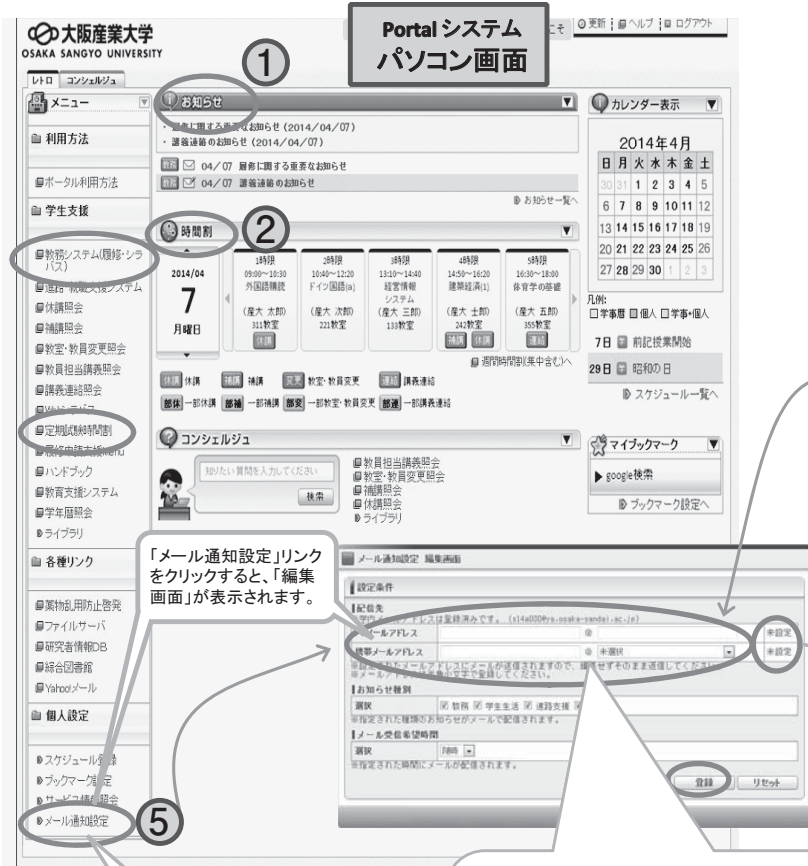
大阪産業大学
OSAKA SANGYO UNIVERSITY

Portal システム
パソコン画面

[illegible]こそ | 更新 | ヘルプ | ログアウト

レトロ | コンシェルジュ

メニュー

利用方法

ポータル利用方法

学生支援

教務システム(履修・シラバス)
進路・就職支援システム
休講照会
補講照会
教室・教員変更照会
教員担当講義照会
講義連絡照会
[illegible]
定期試験時間割
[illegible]
ハンドブック
教育支援システム
学年暦照会
ライブラリ

各種リンク

薬物乱用防止啓発
ファイルサーバ
研究者情報DB
綜合図書館
Yahoo!メール

個人設定

スケジュール登録
ブックマーク設定
サービス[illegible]照会
メール通知設定

①
お知らせ
・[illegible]に関する重要なお知らせ (2014/04/07)
・講義連絡のお知らせ (2014/04/07)
新着 04/07 履修に関する重要なお知らせ
新着 04/07 講義連絡のお知らせ
お知らせ一覧へ

②
時間割

2014/04
7
月曜日

| 1時限 | 2時限 | 3時限 | 4時限 | 5時限 |
|---|---|---|---|---|
| 09:00～10:30 | 10:40～12:20 | 13:10～14:40 | 14:50～16:20 | 16:30～18:00 |
| 外国語購読 | ドイツ語(a) | 経営情報システム | 建築経済(1) | 体育学の基礎 |
| (産大 太郎) 311教室 | (産大 次郎) 221教室 | (産大 三郎) 133教室 | (産大 士郎) 242教室 | (産大 五郎) 355教室 |
| 休講 | | | 補講 休講 | 連絡 |

週間時間割(集中含む)へ

休講 休講 補講 補講 変更 教室・教員変更 連絡 講義連絡
部休 一部休講 部補 一部補講 部変 一部教室・教員変更 部連 一部講義連絡

コンシェルジュ
知りたい質問を入力してください
検索
教員担当講義照会
教室・教員変更照会
補講照会
休講照会
ライブラリ

カレンダー表示
2014年4月

| 日 | 月 | 火 | 水 | 木 | 金 | 土 |
|---|---|---|---|---|---|---|
| 30 | 31 | 1 | 2 | 3 | 4 | 5 |
| 6 | 7 | 8 | 9 | 10 | 11 | 12 |
| 13 | 14 | 15 | 16 | 17 | 18 | 19 |
| 20 | 21 | 22 | 23 | 24 | 25 | 26 |
| 27 | 28 | 29 | 30 | 1 | 2 | 3 |

凡例:
□学事暦 □個人 □学事+個人
7日 前記授業開始
29日 昭和の日
スケジュール一覧へ

マイブックマーク
google検索
ブックマーク設定へ

「メール通知設定」リンクをクリックすると、「編集画面」が表示されます。

メール通知設定 編集画面
設定条件
配信先
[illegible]アドレスは登録済みです。 (s14a000@ya.osaka-sandai.ac.jp)
メールアドレス @ ※設定
携帯メールアドレス @ ※選択 ※設定
※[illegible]されたメールアドレスにメールが送信されますので、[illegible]せずそのまま送信してください
お知らせ種別
選択 ☑教務 ☑学生生活 ☑進路支援 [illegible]
※指定された種類のお知らせがメールで配信されます。
メール受信希望時間
選択 7時 
※指定された時間にメールが配信されます。
登録 リセット

⑤